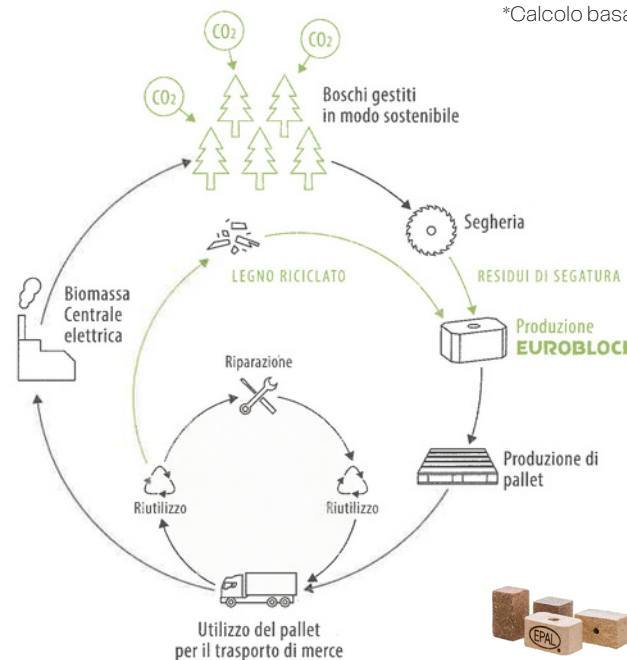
*Calcolo basa

$CO_2$

$CO_2$

$CO_2$

Boschi gestiti in modo sostenibile

Segheria

LEGNO RICICLATO

RESIDUI DI SEGATURA

Biomassa Centrale elettrica

Produzione EUROBLOCI

Riparazione

Riutilizzo

Riutilizzo

Produzione di pallet

Utilizzo del pallet per il trasporto di merce

EPAL